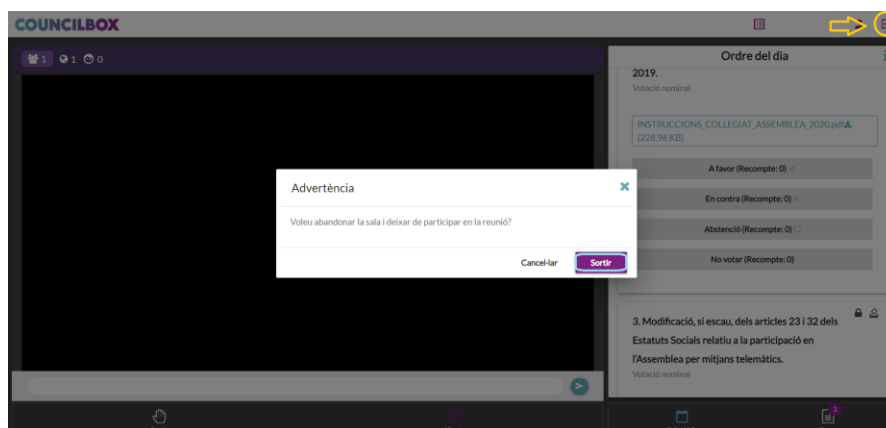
COUNCILBOX

1 1 0

Ordre del dia

2019.
Votació nominal

INSTRUCCIONS_COLLEGIAT_ASSEMBLEA_2020.pdf
(228.96 KB)

A favor (Recompte: 0)

En contra (Recompte: 0)

Abstenció (Recompte: 0)

No votar (Recompte: 0)

Advertència

Voleu abandonar la sala i deixar de participar en la reunió?

Cancel·lar

Sortir

3. Modificació, si escau, dels articles 23 i 32 dels Estatuts Socials relatiu a la participació en l'Assemblea per mitjans telemàtics.
Votació nominal

3